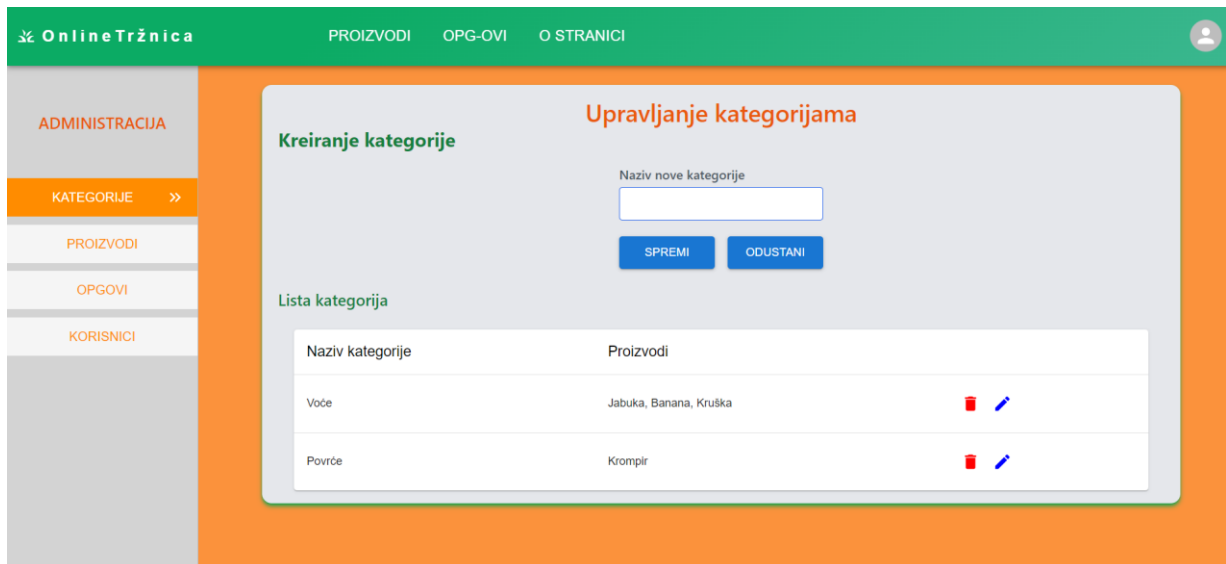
OnlineTržnica
PROIZVODI
OPG-OVI
O STRANICI

ADMINISTRACIJA

KATEGORIJE »
PROIZVODI
OPGOVI
KORISNICI

Upravljanje kategorijama

Kreiranje kategorije

Naziv nove kategorije

SPREMI
ODUSTANI

Lista kategorija

| Naziv kategorije | Proizvodi |
|---|---|
| Voće | Jabuka, Banana, Kruška |
| Povrće | Krompir |